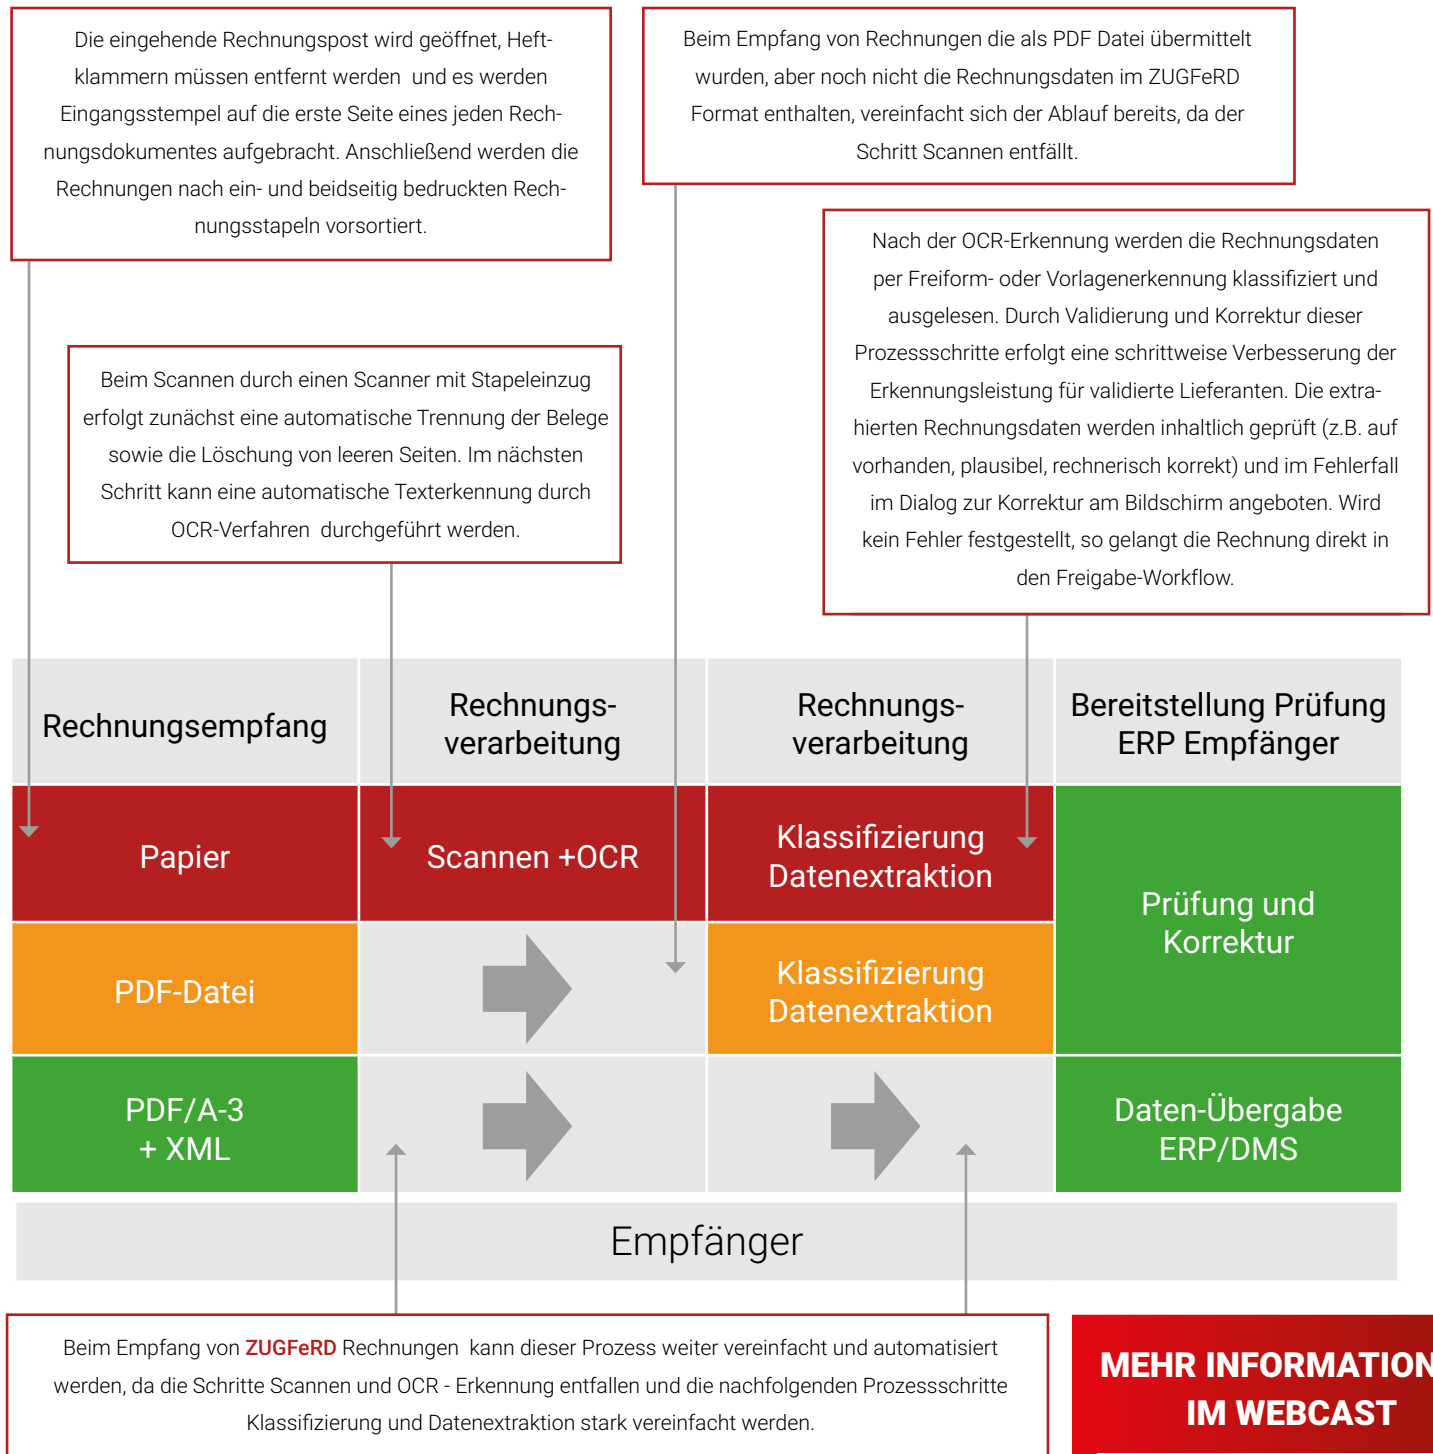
Die eingehende Rechnungspost wird geöffnet, Heftklammern müssen entfernt werden und es werden Eingangsstempel auf die erste Seite eines jeden Rechnungsdokumentes aufgebracht. Anschließend werden die Rechnungen nach ein- und beidseitig bedruckten Rechnungsstapeln vorsortiert.

Beim Empfang von Rechnungen die als PDF Datei übermittelt wurden, aber noch nicht die Rechnungsdaten im ZUGFeRD Format enthalten, vereinfacht sich der Ablauf bereits, da der Schritt Scannen entfällt.

Nach der OCR-Erkennung werden die Rechnungsdaten per Freiform- oder Vorlagenerkennung klassifiziert und ausgelesen. Durch Validierung und Korrektur dieser Prozessschritte erfolgt eine schrittweise Verbesserung der Erkennungsleistung für validierte Lieferanten. Die extrahierten Rechnungsdaten werden inhaltlich geprüft (z.B. auf vorhanden, plausibel, rechnerisch korrekt) und im Fehlerfall im Dialog zur Korrektur am Bildschirm angeboten. Wird kein Fehler festgestellt, so gelangt die Rechnung direkt in den Freigabe-Workflow.

Beim Scannen durch einen Scanner mit Stapeleinzug erfolgt zunächst eine automatische Trennung der Belege sowie die Löschung von leeren Seiten. Im nächsten Schritt kann eine automatische Texterkennung durch OCR-Verfahren durchgeführt werden.

| Rechnungsempfang | Rechnungs-verarbeitung | Rechnungs-verarbeitung | Bereitstellung Prüfung ERP Empfänger |
|---|---|---|---|
| Papier | Scannen +OCR | Klassifizierung Datenextraktion | Prüfung und Korrektur |
| PDF-Datei | | Klassifizierung Datenextraktion | |
| PDF/A-3 + XML | | | Daten-Übergabe ERP/DMS |

Empfänger

Beim Empfang von ZUGFeRD Rechnungen kann dieser Prozess weiter vereinfacht und automatisiert werden, da die Schritte Scannen und OCR - Erkennung entfallen und die nachfolgenden Prozessschritte Klassifizierung und Datenextraktion stark vereinfacht werden.

MEHR INFORMATION
IM WEBCAST